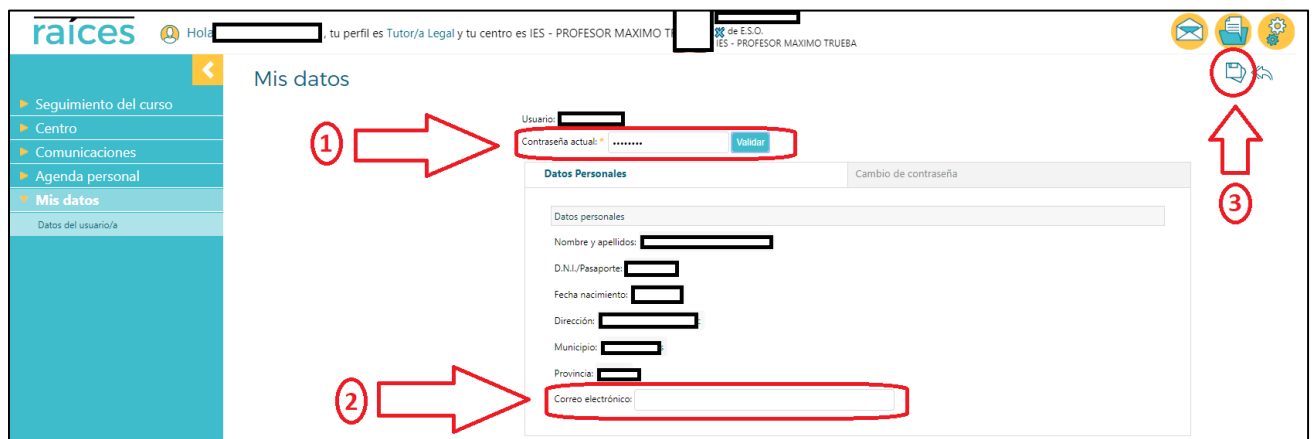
raíces

Hola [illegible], tu perfil es Tutor/a Legal y tu centro es IES - PROFESOR MAXIMO T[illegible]

de E.S.O.
IES - PROFESOR MAXIMO TRUEBA

Seguimiento del curso
Centro
Comunicaciones
Agenda personal
Mis datos
Datos del usuario/a

Mis datos

Usuario: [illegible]

1

Contraseña actual: * •••••••• Validar

3

Datos Personales | Cambio de contraseña

Datos personales

Nombre y apellidos: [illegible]

D.N.I./Pasaporte: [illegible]

Fecha nacimiento: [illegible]

Dirección: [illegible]

Municipio: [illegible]

Provincia: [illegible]

2

Correo electrónico: